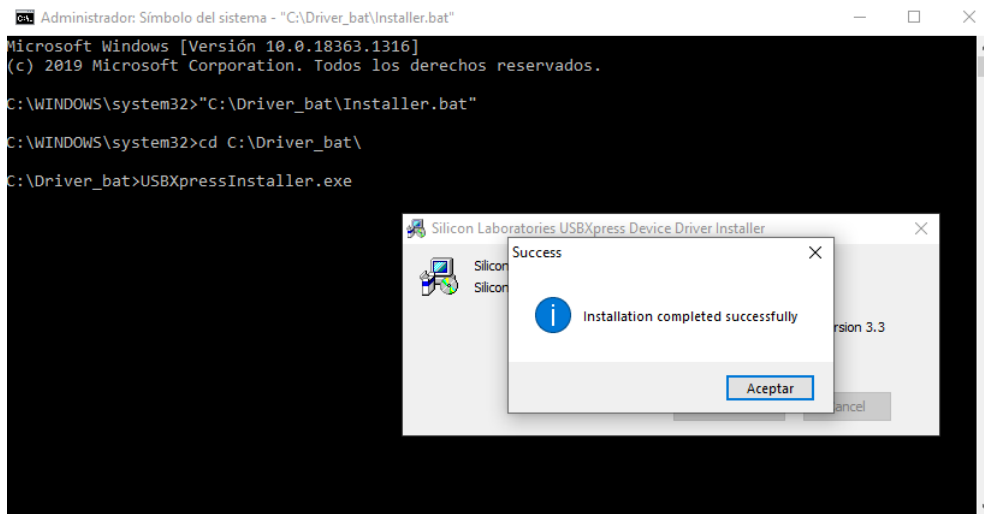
Administrador: Símbolo del sistema - "C:\Driver_bat\Installer.bat"

Microsoft Windows [Versión 10.0.18363.1316]
(c) 2019 Microsoft Corporation. Todos los derechos reservados.

C:\WINDOWS\system32>"C:\Driver_bat\Installer.bat"

C:\WINDOWS\system32>cd C:\Driver_bat\

C:\Driver_bat>USBXpressInstaller.exe

Silicon Laboratories USBXpress Device Driver Installer

Silicon
Silicon

ersion 3.3

ancel

Success

Installation completed successfully

Aceptar